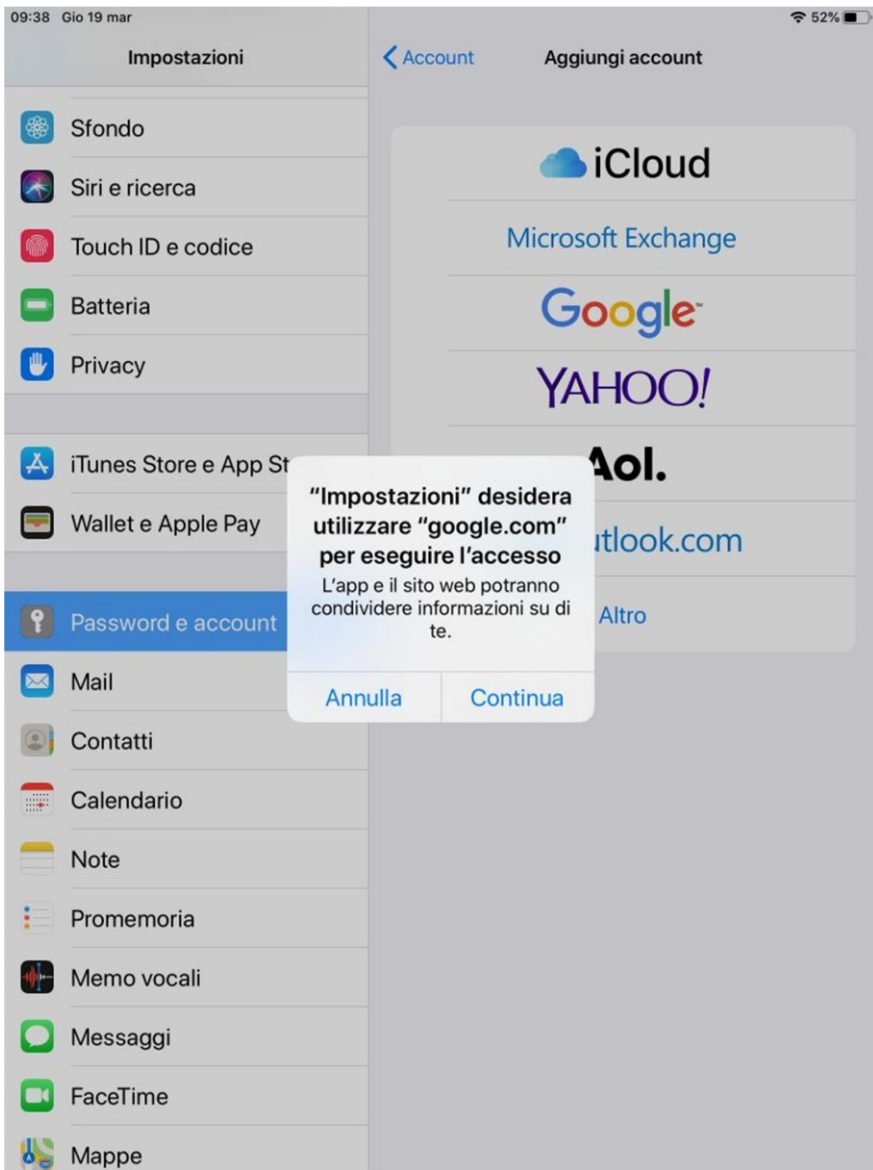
09:38 Gio 19 mar

52%

Impostazioni

Sfondo

Siri e ricerca

Touch ID e codice

Batteria

Privacy

iTunes Store e App St

Wallet e Apple Pay

Password e account

Mail

Contatti

Calendario

Note

Promemoria

Memo vocali

Messaggi

FaceTime

Mappe

< Account

Aggiungi account

iCloud

Microsoft Exchange

Google

YAHOO!

Aol.

tlook.com

Altro

"Impostazioni" desidera utilizzare "google.com" per eseguire l'accesso

L'app e il sito web potranno condividere informazioni su di te.

Annulla

Continua